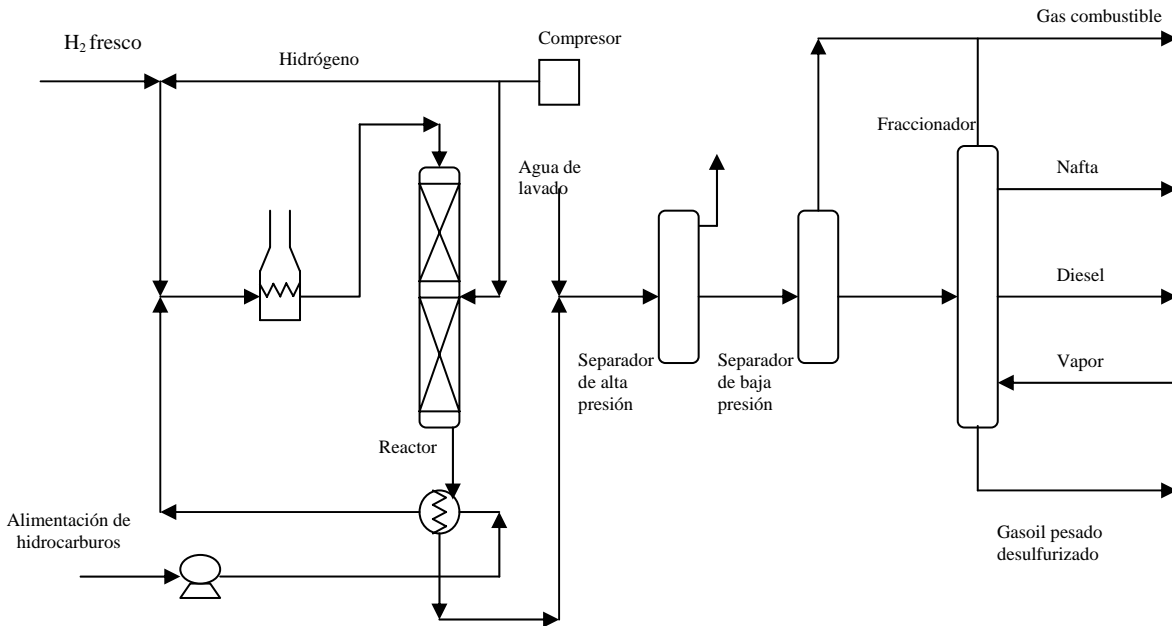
$H_2$ fresco

Hidrógeno

Compresor

Gas combustible

Fraccionador

Agua de lavado

Nafta

Diesel

Vapor

Separador de alta presión

Separador de baja presión

Reactor

Alimentación de hidrocarburos

Gasoil pesado desulfurizado